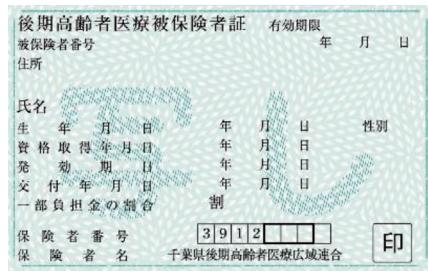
後期高齢者医療被保険者証　有効期限
年　月　日
被保険者番号
住所

氏名
生　年　月　日　　年　月　日　　性別
資格取得年月日　　年　月　日
発　効　期　日　　年　月　日
交　付　年　月　日　　年　月　日
一部負担金の割合　割

保険者番号　3 9 1 2
保　険　者　名　千葉県後期高齢者医療広域連合　印